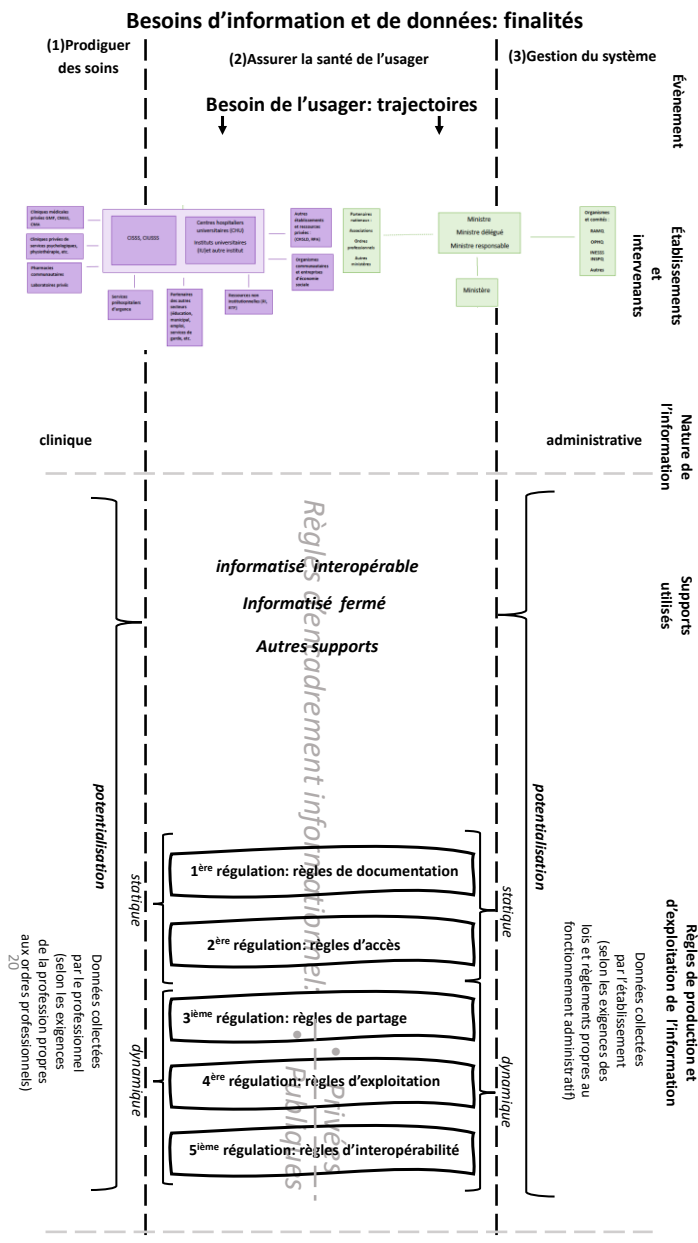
Besoins d'information et de données: finalités

(1)Prodiguer des soins

(2)Assurer la santé de l'usager

(3)Gestion du système

Évènement

Besoin de l'usager: trajectoires

Établissements et intervenants

Cliniques médicales privées GMF, CMU, CMA

Cliniques privées de services psychologiques, physiothérapie, etc.

Pharmacies communautaires laboratoires privés

CISSS, CIUSSS

Centres hospitaliers universitaires (CHU)

Instituts universitaires (IU)et autre institut

Autres établissements et ressources privées (CHSLD, RPA)

Organismes communautaires et entreprises d'économie sociale

Services préhospitaliers d'urgence

Partenaires des autres secteurs (éducation, municipal, emploi, services de garde, etc.

Ressources non institutionnelles (RI, RTF)

Partenaires nationaux : Associations Ordres professionnels Autres ministères

Ministre
Ministre délégué
Ministre responsable

Ministère

Organismes et comités : RAMQ, OPHQ, INESSS, INSPQ, Autres

Nature de l'information

clinique

administrative

Supports utilisés

informatisé interopérable

Informatisé fermé

Autres supports

Règles d'encadrement informationnel. • Privés • Publiques

potentialisation

potentialisation

Règles de production et d'exploitation de l'information

statique

statique

1ère régulation: règles de documentation

2ère régulation: règles d'accès

3ième régulation: règles de partage

4ère régulation: règles d'exploitation

5ième régulation: règles d'interopérabilité

dynamique

dynamique

Données collectées par le professionnel (selon les exigences de la profession propres aux ordres professionnels)

20

Données collectées par l'établissement (selon les exigences des lois et règlements propres au fonctionnement administratif)